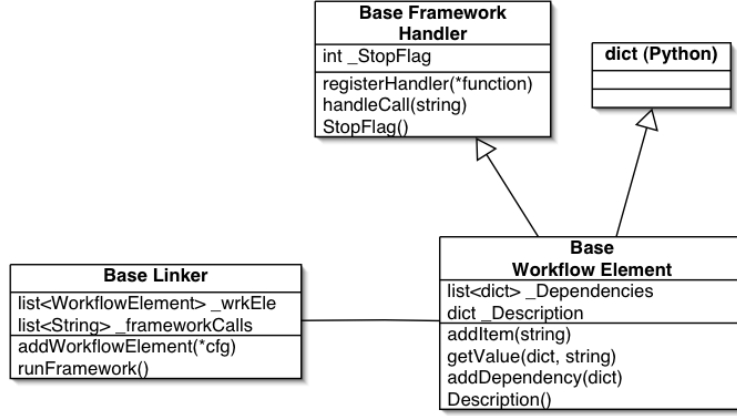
Base Framework Handler
int _StopFlag
registerHandler(*function)
handleCall(string)
StopFlag()

dict (Python)

Base Linker
list<WorkflowElement> _wrkEle
list<String> _frameworkCalls
addWorkflowElement(*cfg)
runFramework()

Base Workflow Element
list<dict> _Dependencies
dict _Description
addItem(string)
getValue(dict, string)
addDependency(dict)
Description()